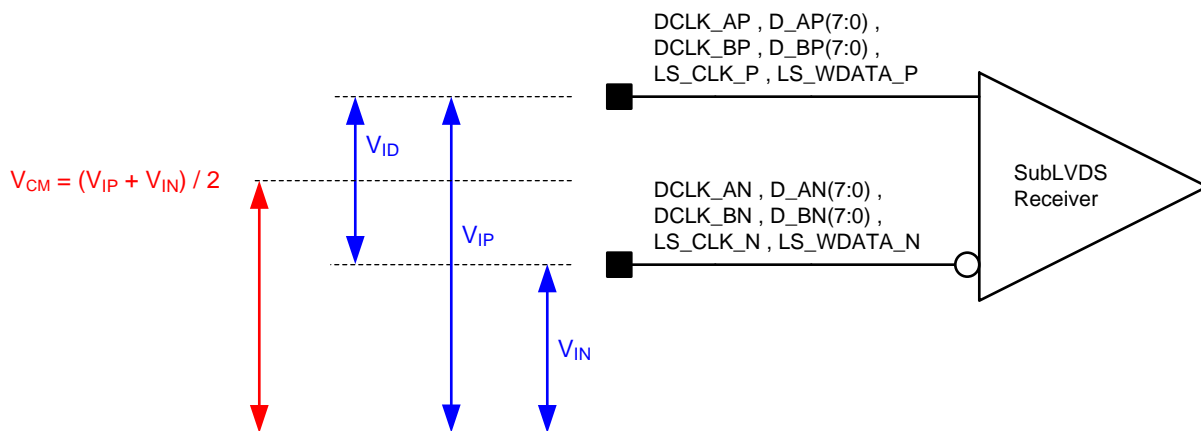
DCLK_AP , D_AP(7:0) ,
DCLK_BP , D_BP(7:0) ,
LS_CLK_P , LS_WDATA_P

$V_{CM} = (V_{IP} + V_{IN}) / 2$

$V_{ID}$

$V_{IP}$

$V_{IN}$

DCLK_AN , D_AN(7:0) ,
DCLK_BN , D_BN(7:0) ,
LS_CLK_N , LS_WDATA_N

SubLVDS
Receiver